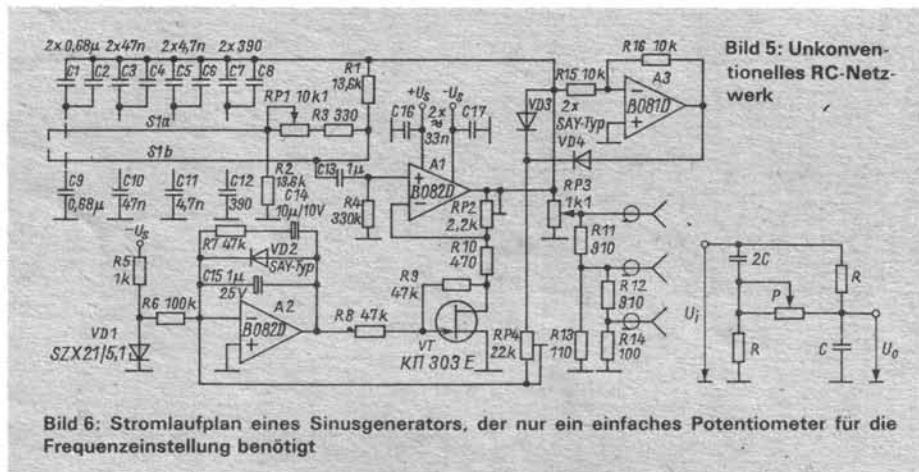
Bild 5: Unkonventionelles RC-Netzwerk

2x 0,68µ 2x 47n 2x 4,7n 2x 390
C1 C2 C3 C4 C5 C6 C7 C8
R1 13,6k
RP1 10k1
R3 330
S1a
S1b
C9 0,68µ
C10 47n
C11 4,7n
C12 390
R2 13,6k
C13 1µ
C14 10µ/10V
R4 330k
$+U_S$ $-U_S$
C16 2x 33n C17
A1 B082D
RP2 2,2k
R10 470
R16 10k
R15 10k
A3 B081D
2x SAY-Typ
VD3
VD4
RP3 1k1
R11 810
R12 810
R13 110
R14 100
RP4 22k
$-U_S$
R5 1k
R7 47k
VD2 SAY-Typ
C15 1µ 25V
R6 100k
A2 B082D
R8 47k
R9 47k
VT
КП 303 Е
VD1 SZX21/5,1
2C
R
P
$U_i$
R
C
$U_o$

Bild 6: Stromlaufplan eines Sinusgenerators, der nur ein einfaches Potentiometer für die Frequenzeinstellung benötigt